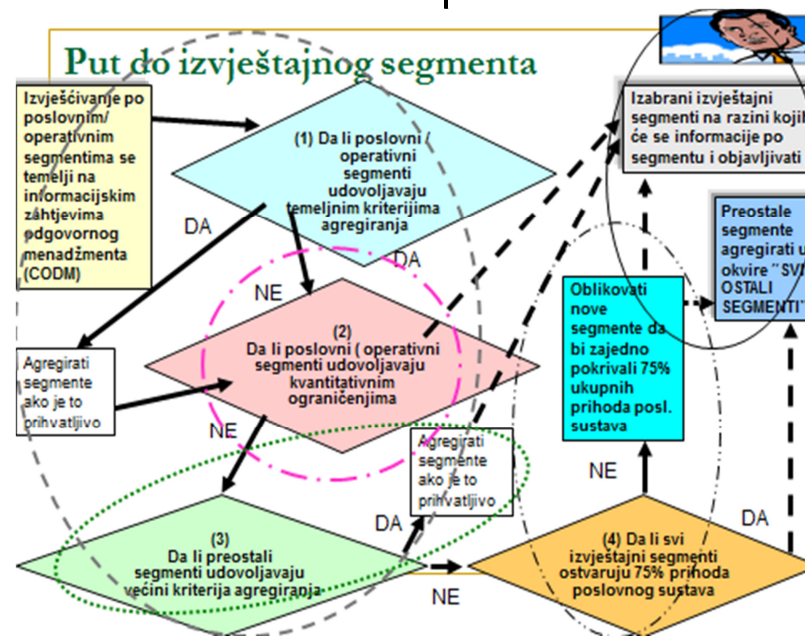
Put do izvještajnog segmenta

Izvješćivanje po poslovnim/ operativnim segmentima se temelji na informacijskim zahtjevima odgovornog menadžmenta (CODM)

(1) Da li poslovni ( operativni segmenti udovoljavaju temeljnim kriterijima agregiranja

DA

DA

NE

Agregirati segmente ako je to prihvatljivo

(2) Da li poslovni ( operativni segmenti udovoljavaju kvantitativnim ograničenjima

NE

Agregirati segmente ako je to prihvatljivo

DA

(3) Da li preostali segmenti udovoljavaju većini kriterija agregiranja

NE

Izabrani izvještajni segmenti na razini koji će se informacije po segmentu i objavljivati

Preostale segmente agregirati u okvire " SVI OSTALI SEGMENTI"

Oblikovati nove segmente da bi zajedno pokrivali 75% ukupnih prihoda posl. sustava

NE

DA

(4) Da li svi izvještajni segmenti ostvaruju 75% prihoda poslovnog sustava